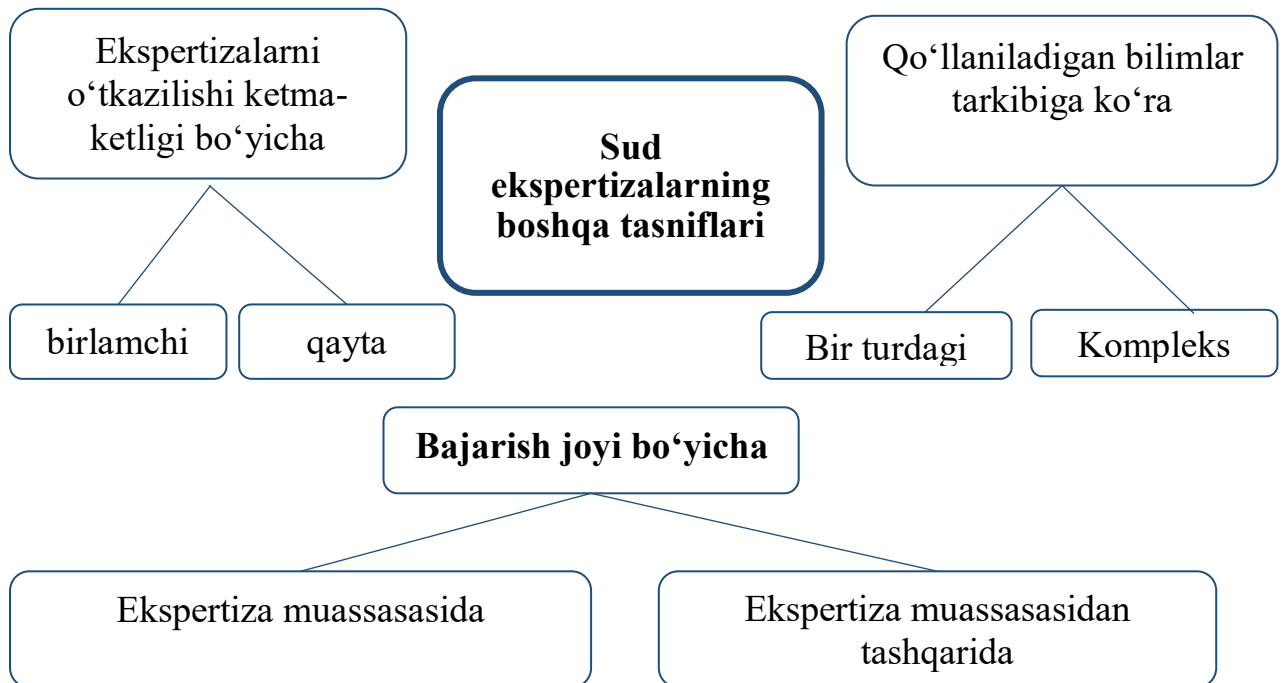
Ekspertizalarni o‘tkazilishi ketma-ketligi bo‘yicha

**Sud ekspertizalarning boshqa tasniflari**

Qo‘llaniladigan bilimlar tarkibiga ko‘ra

birlamchi

qayta

Bir turdagi

Kompleks

**Bajarish joyi bo‘yicha**

Ekspertiza muassasasida

Ekspertiza muassasasidan tashqarida